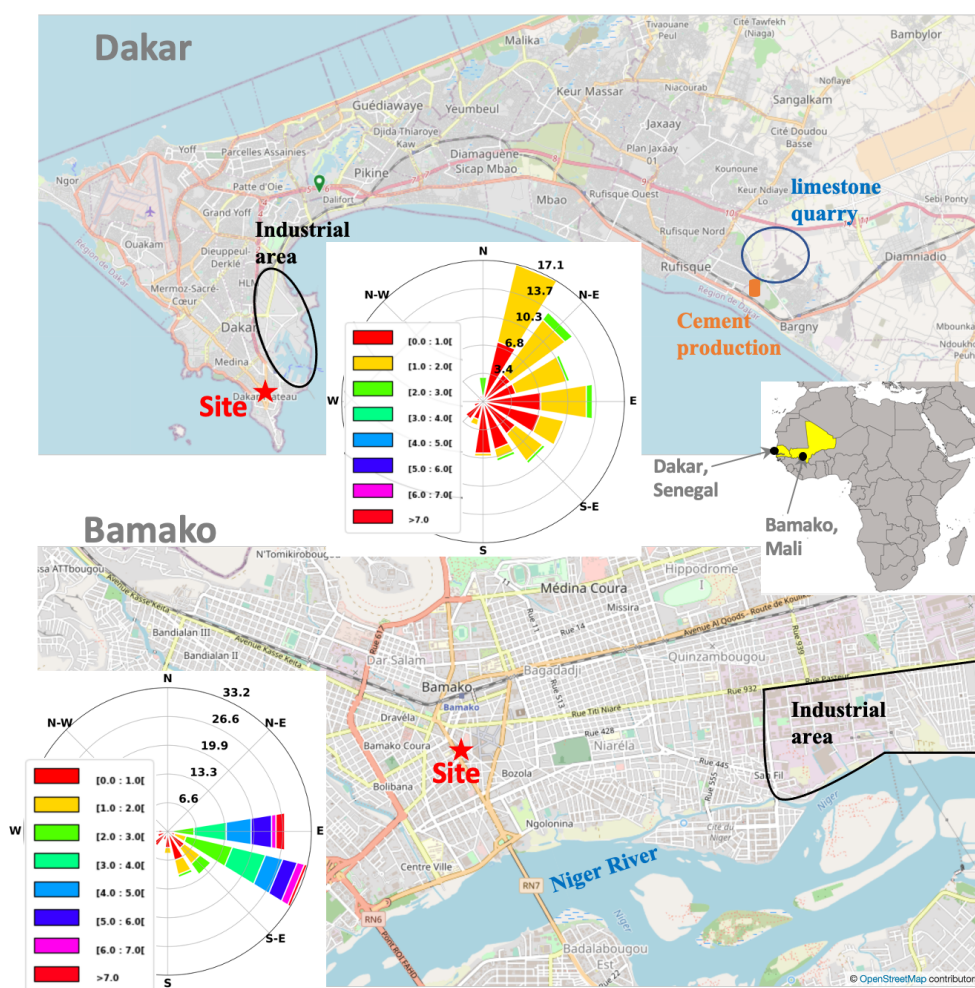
Dakar

Malika
Cité Tawfekh (Niaga)
Bambylor
Guédiawaye
Yeumbeul
Keur Massar
Niacourab
Sangalkam
Parcelles Assainies
Djida-Thiaroye Kaw
Jaxaay
Cité Doudou Basse
Yoff
Pikine
Diamaguène Sicap Mbao
Plan Jaxaay 01
Ngor
Patte d'Oie
Dalifort
Kounoune
Keur Ndiaye Lo
limestone quarry
Sebi Ponty
Grand Yoff
Mbao
Rufisque Ouest
Rufisque Nord
Ouakam
Industrial area
Diamniadio
Dieuppeul-Derklé
Rufisque
Mermoz-Sacré-Cœur
Cement production
Bargny
Dakar
Medina
Site
Dakar-Plateau

N
N-W
N-E
W
E
S-E
S
17.1
13.7
10.3
6.8
3.4

| | |
|---|---|
| | [0.0 : 1.0[ |
| | [1.0 : 2.0[ |
| | [2.0 : 3.0[ |
| | [3.0 : 4.0[ |
| | [4.0 : 5.0[ |
| | [5.0 : 6.0[ |
| | [6.0 : 7.0[ |
| | >7.0 |

Dakar, Senegal
Bamako, Mali

Bamako

N'Tomikorobougou
Hippodrome
Médina Coura
Missira
Avenue Kasse Keita
Bandialan III
Bandialan II
Avenue Al Qoods - Route de Koulikoro
Quinzambougou
Dar Salam
Bagadadji
Rue 932
Bamako
Rue Titi Niaré
Dravéla
Industrial area
Bamako Coura
Site
Niaréla
Bozola
Bolibana
Ngolonina
Centre Ville
Niger River
RN7
RN6
Badalabougou Est

N
N-W
N-E
W
E
S-E
S
33.2
26.6
19.9
13.3
6.6

| | |
|---|---|
| | [0.0 : 1.0[ |
| | [1.0 : 2.0[ |
| | [2.0 : 3.0[ |
| | [3.0 : 4.0[ |
| | [4.0 : 5.0[ |
| | [5.0 : 6.0[ |
| | [6.0 : 7.0[ |
| | >7.0 |

© OpenStreetMap contributors